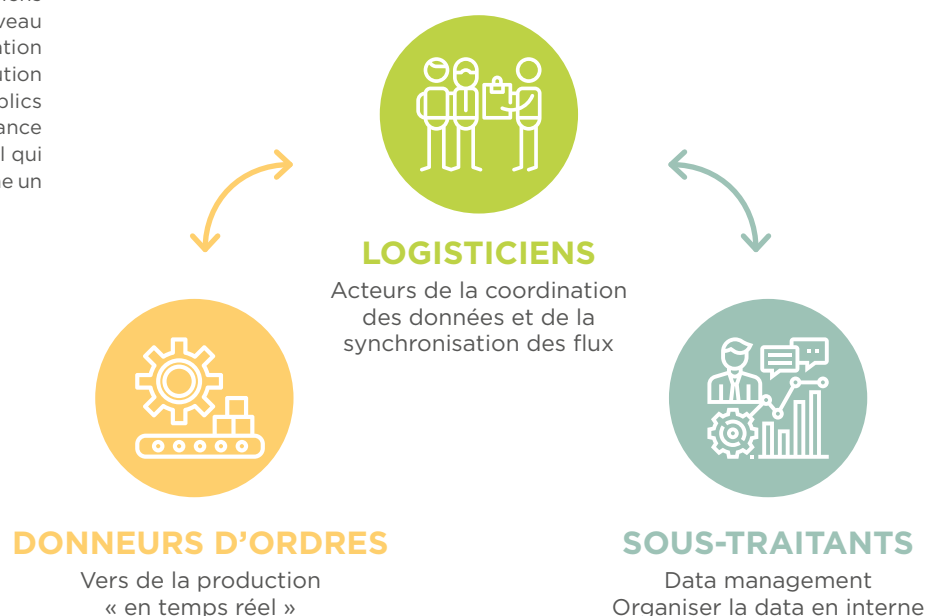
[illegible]
veau
ation
ution
plics
ance
l qui
e un

LOGISTICIENS

Acteurs de la coordination des données et de la synchronisation des flux

DONNEURS D'ORDRES

Vers de la production « en temps réel »

SOUS-TRAITANTS

Data management
Organiser la data en interne